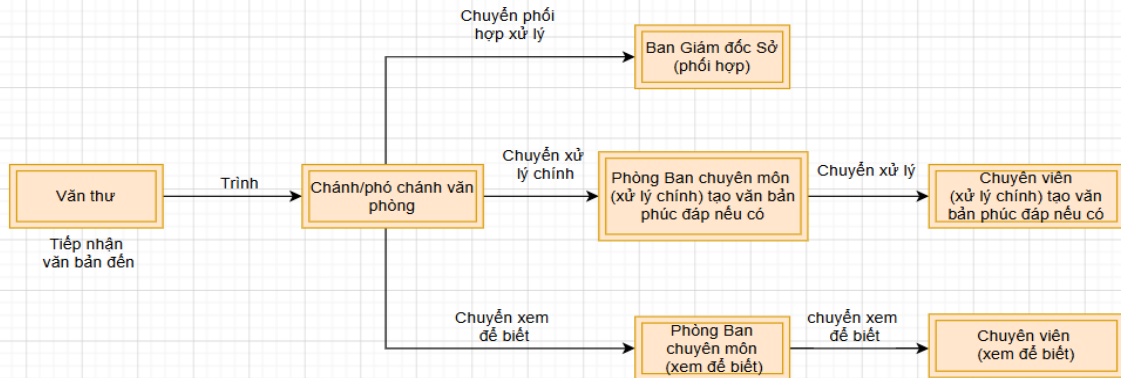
Chuyển phối hợp xử lý

Ban Giám đốc Sở (phối hợp)

Văn thư

Tiếp nhận văn bản đến

Trình

Chánh/phó chánh văn phòng

Chuyển xử lý chính

Phòng Ban chuyên môn (xử lý chính) tạo văn bản phúc đáp nếu có

Chuyển xử lý

Chuyên viên (xử lý chính) tạo văn bản phúc đáp nếu có

Chuyển xem để biết

Phòng Ban chuyên môn (xem để biết)

chuyển xem để biết

Chuyên viên (xem để biết)